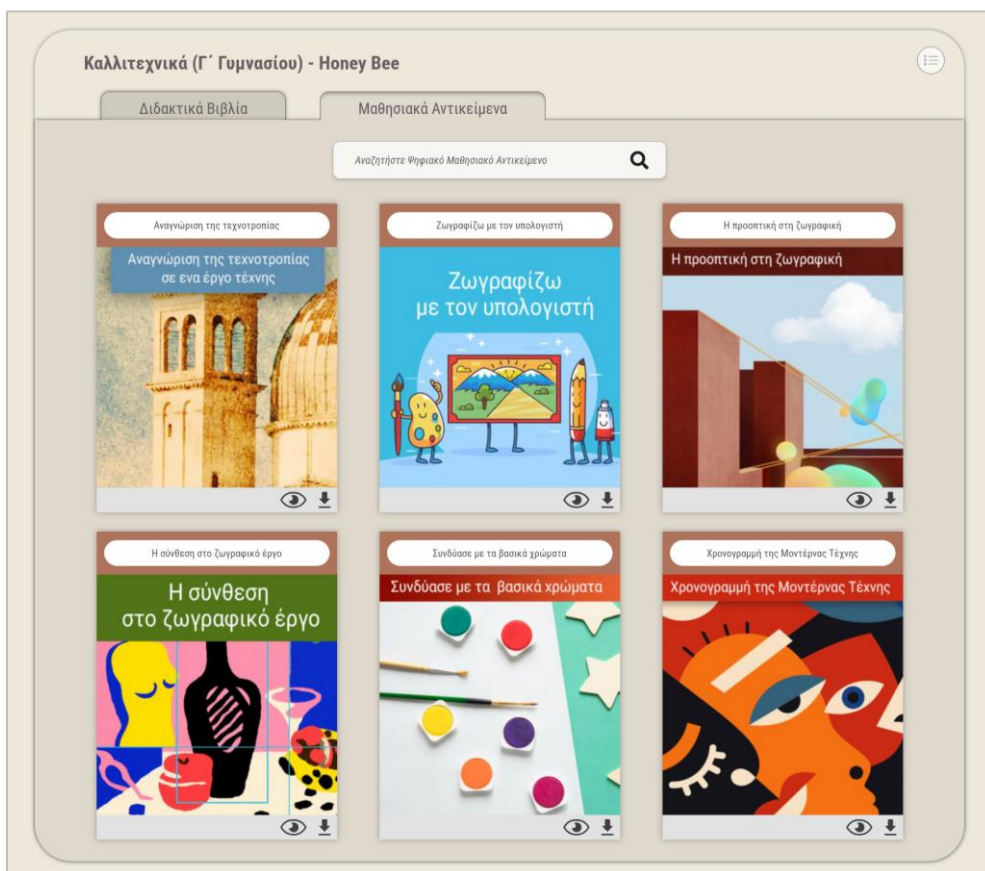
Καλλιτεχνικά (Γ΄ Γυμνασίου) - Honey Bee

Διδακτικά Βιβλία

Μαθησιακά Αντικείμενα

Αναζητήστε Ψηφιακό Μαθησιακό Αντικείμενο

Αναγνώριση της τεχνοτροπίας

Αναγνώριση της τεχνοτροπίας σε ενα έργο τέχνης

Ζωγραφίζω με τον υπολογιστή

Ζωγραφίζω με τον υπολογιστή

Η προοπτική στη ζωγραφική

Η προοπτική στη ζωγραφική

Η σύνθεση στο ζωγραφικό έργο

Η σύνθεση στο ζωγραφικό έργο

Συνδύασε με τα βασικά χρώματα

Συνδύασε με τα βασικά χρώματα

Χρονογραμμή της Μοντέρνας Τέχνης

Χρονογραμμή της Μοντέρνας Τέχνης